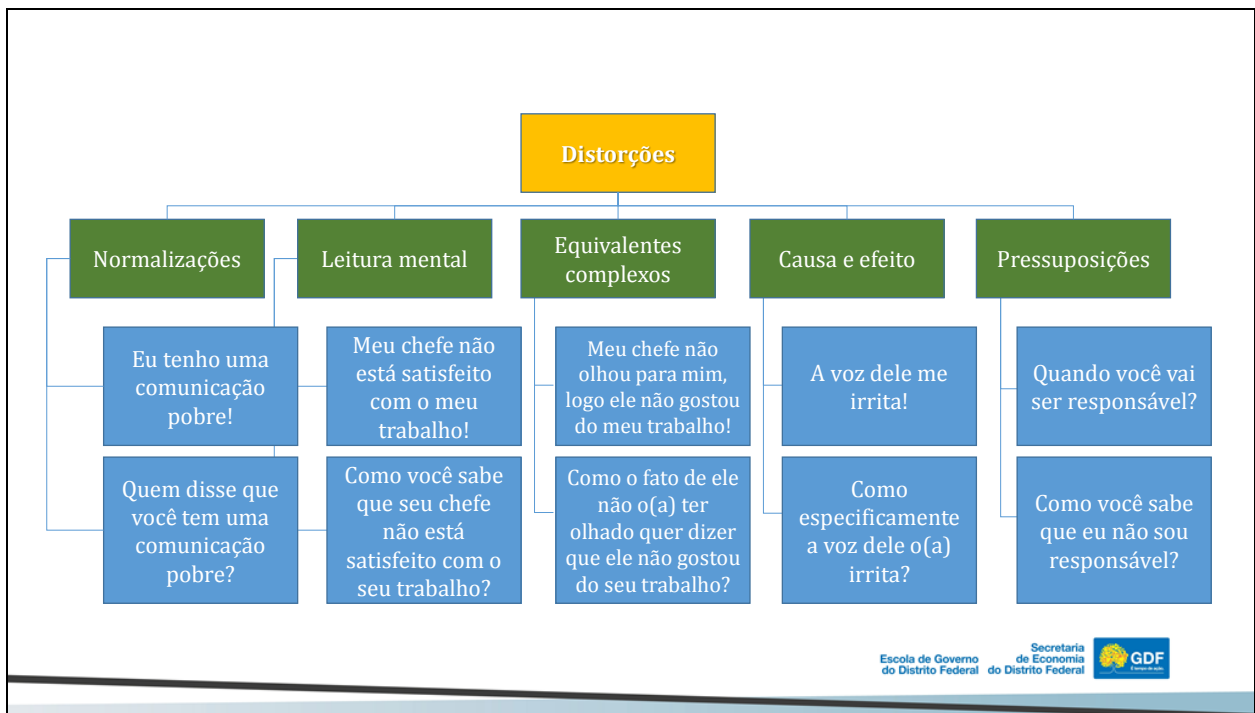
Distorções

Normalizações

Eu tenho uma comunicação pobre!

Quem disse que você tem uma comunicação pobre?

Leitura mental

Meu chefe não está satisfeito com o meu trabalho!

Como você sabe que seu chefe não está satisfeito com o seu trabalho?

Equivalentes complexos

Meu chefe não olhou para mim, logo ele não gostou do meu trabalho!

Como o fato de ele não o(a) ter olhado quer dizer que ele não gostou do seu trabalho?

Causa e efeito

A voz dele me irrita!

Como especificamente a voz dele o(a) irrita?

Pressuposições

Quando você vai ser responsável?

Como você sabe que eu não sou responsável?

Escola de Governo do Distrito Federal

Secretaria de Economia do Distrito Federal

GDF